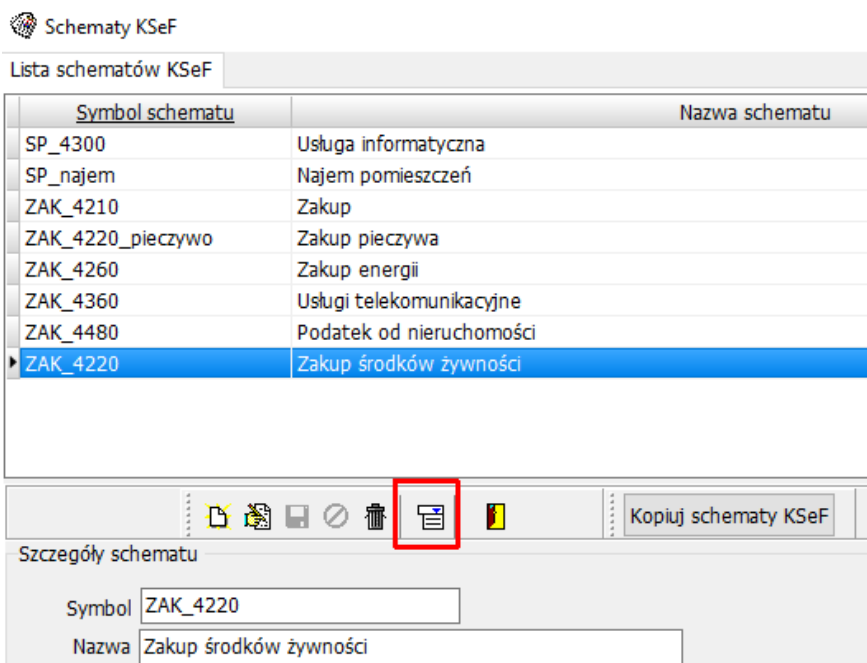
Schematy KSeF

Lista schematów KSeF

| Symbol schematu | Nazwa schematu |
|---|---|
| SP_4300 | Usługa informatyczna |
| SP_najem | Najem pomieszczeń |
| ZAK_4210 | Zakup |
| ZAK_4220_pieczywo | Zakup pieczywa |
| ZAK_4260 | Zakup energii |
| ZAK_4360 | Usługi telekomunikacyjne |
| ZAK_4480 | Podatek od nieruchomości |
| ZAK_4220 | Zakup środków żywności |

Kopiuj schematy KSeF

Szczegóły schematu

Symbol ZAK_4220

Nazwa Zakup środków żywności